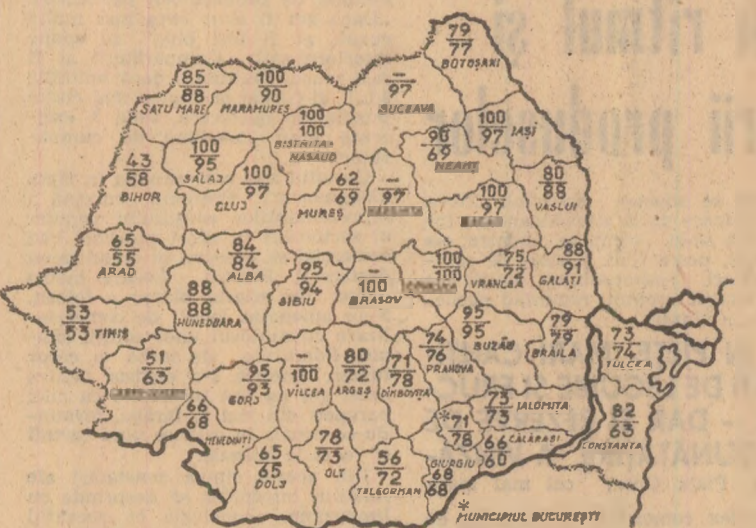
ritmul și
rii product

$\frac{79}{77}$ BOTOȘANI

$\frac{85}{88}$ SATU MARE

$\frac{100}{90}$ MARAMUREȘ

$\frac{-}{97}$ SUCEAVA

$\frac{100}{100}$ BISTRIȚA-NĂSĂUD

$\frac{100}{97}$ IAȘI

$\frac{96}{69}$ NEAMȚ

$\frac{100}{95}$ SĂLAJ

$\frac{100}{97}$ CLUJ

$\frac{43}{58}$ BIHOR

$\frac{62}{69}$ MUREȘ

$\frac{-}{97}$ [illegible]

$\frac{100}{97}$ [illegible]

$\frac{80}{88}$ VASLUI

$\frac{65}{55}$ ARAD

$\frac{84}{84}$ ALBA

$\frac{95}{94}$ SIBIU

$\frac{-}{100}$ BRAȘOV

$\frac{100}{100}$ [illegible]

$\frac{75}{72}$ VRANCEA

$\frac{88}{91}$ GALAȚI

$\frac{88}{88}$ HUNEDOARA

$\frac{53}{53}$ TIMIȘ

$\frac{95}{95}$ BUZĂU

$\frac{79}{79}$ BRĂILA

$\frac{73}{74}$ TULCEA

$\frac{51}{63}$ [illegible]

$\frac{95}{93}$ GORJ

$\frac{-}{100}$ VÎLCEA

$\frac{80}{72}$ ARGEȘ

$\frac{71}{78}$ DÎMBOVIȚA

$\frac{74}{76}$ PRAHOVA

$\frac{73}{73}$ IALOMIȚA

$\frac{66}{68}$ MEHEDINȚI

$\frac{71}{78}$

$\frac{66}{60}$ CĂLĂRAȘI

$\frac{82}{63}$ CONSTANȚA

$\frac{65}{65}$ DOLJ

$\frac{78}{73}$ OLT

$\frac{56}{72}$ TELEORMAN

$\frac{68}{68}$ GIURGIU

* MUNICIPIUL BUCUREȘTI